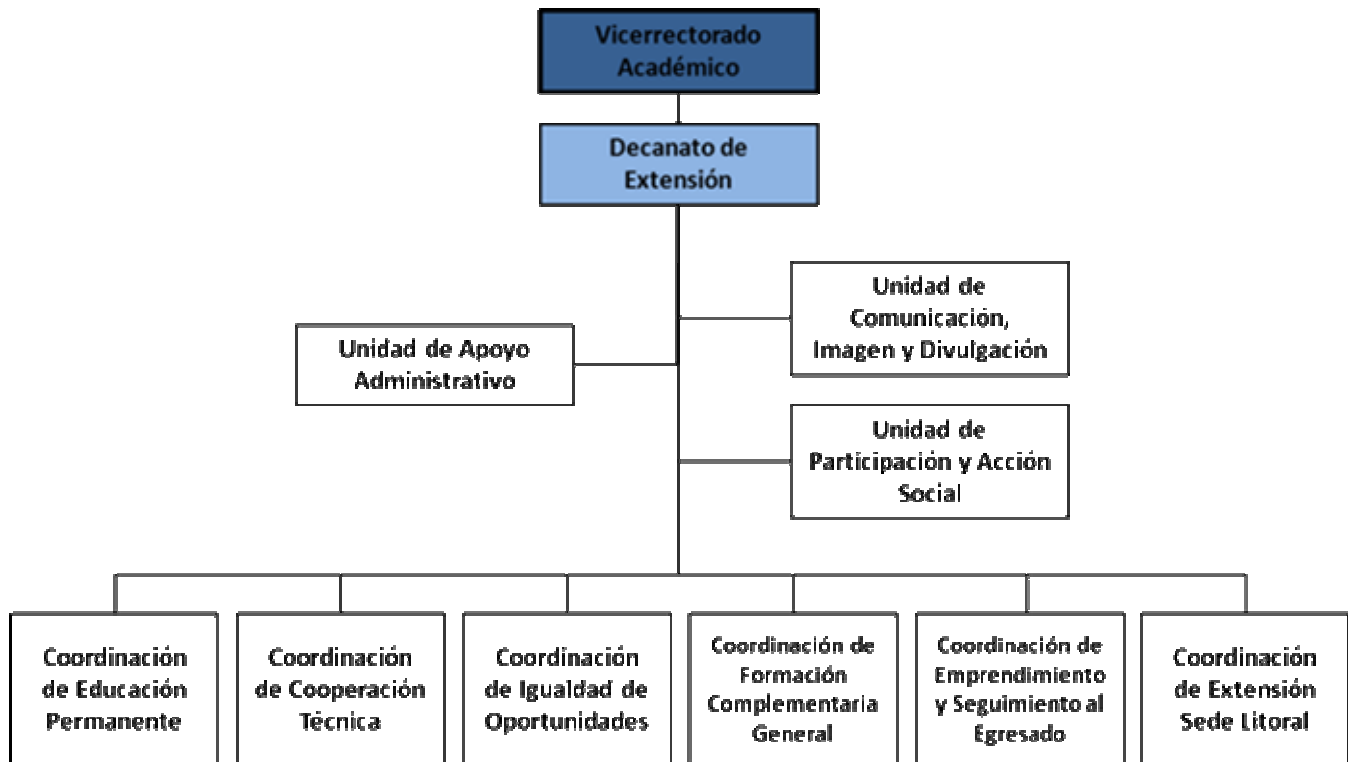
Vicerrectorado Académico

Decanato de Extensión

Unidad de Comunicación, Imagen y Divulgación

Unidad de Apoyo Administrativo

Unidad de Participación y Acción Social

Coordinación de Educación Permanente

Coordinación de Cooperación Técnica

Coordinación de Igualdad de Oportunidades

Coordinación de Formación Complementaria General

Coordinación de Emprendimiento y Seguimiento al Egresado

Coordinación de Extensión Sede Litoral